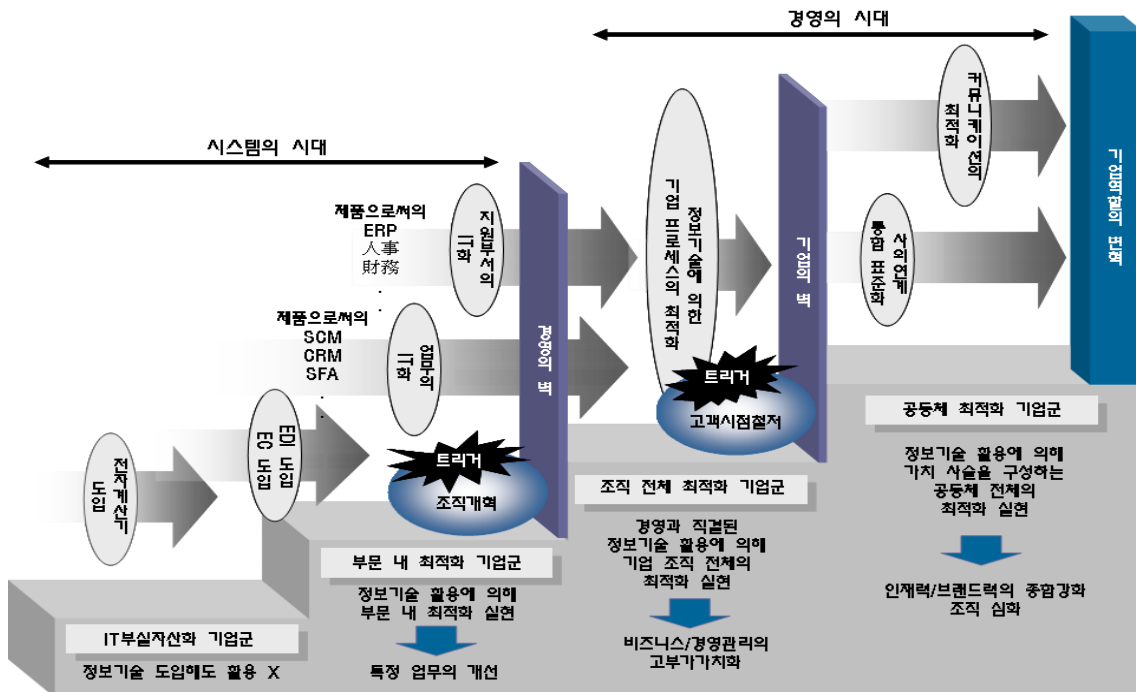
경영의 시대

시스템의 시대

제품으로서의
ERP
人事
財務
·
·

지원부서의 IT화

제품으로서의
SCM
CRM
SFA
·
·

업무의 IT화

전자계산기 도입

EDI 도입
EC 도입

트리거
조직개혁

경영의 벽

기업 프로세스의 최적화
정보기술에 의한

트리거
고객시점철저

기업의 벽

커뮤니케이션의 최적화

통합 표준화
사외연계

기업역할의 변혁

IT부실자산화 기업군
정보기술 도입해도 활용 X

부문 내 최적화 기업군
정보기술 활용에 의해 부문 내 최적화 실현
특정 업무의 개선

조직 전체 최적화 기업군
경영과 직결된 정보기술 활용에 의해 기업 조직 전체의 최적화 실현
비즈니스/경영관리의 고부가가치화

공동체 최적화 기업군
정보기술 활용에 의해 가치 사슬을 구성하는 공동체 전체의 최적화 실현
인재력/브랜드력의 종합강화
조직 심화